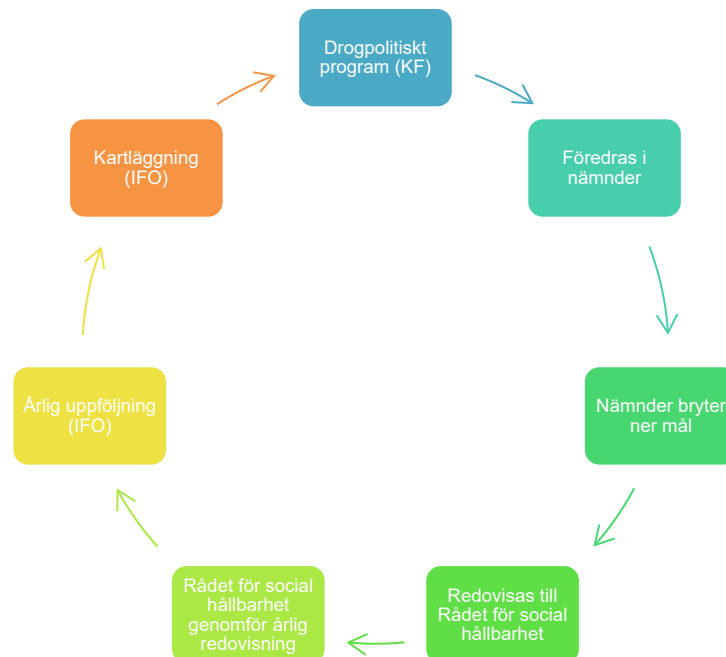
Drogpolitiskt program (KF)

Föredras i nämnder

Nämnder bryter ner mål

Redovisas till Rådet för social hållbarhet

Rådet för social hållbarhet genomför årlig redovisning

Årlig uppföljning (IFO)

Kartläggning (IFO)